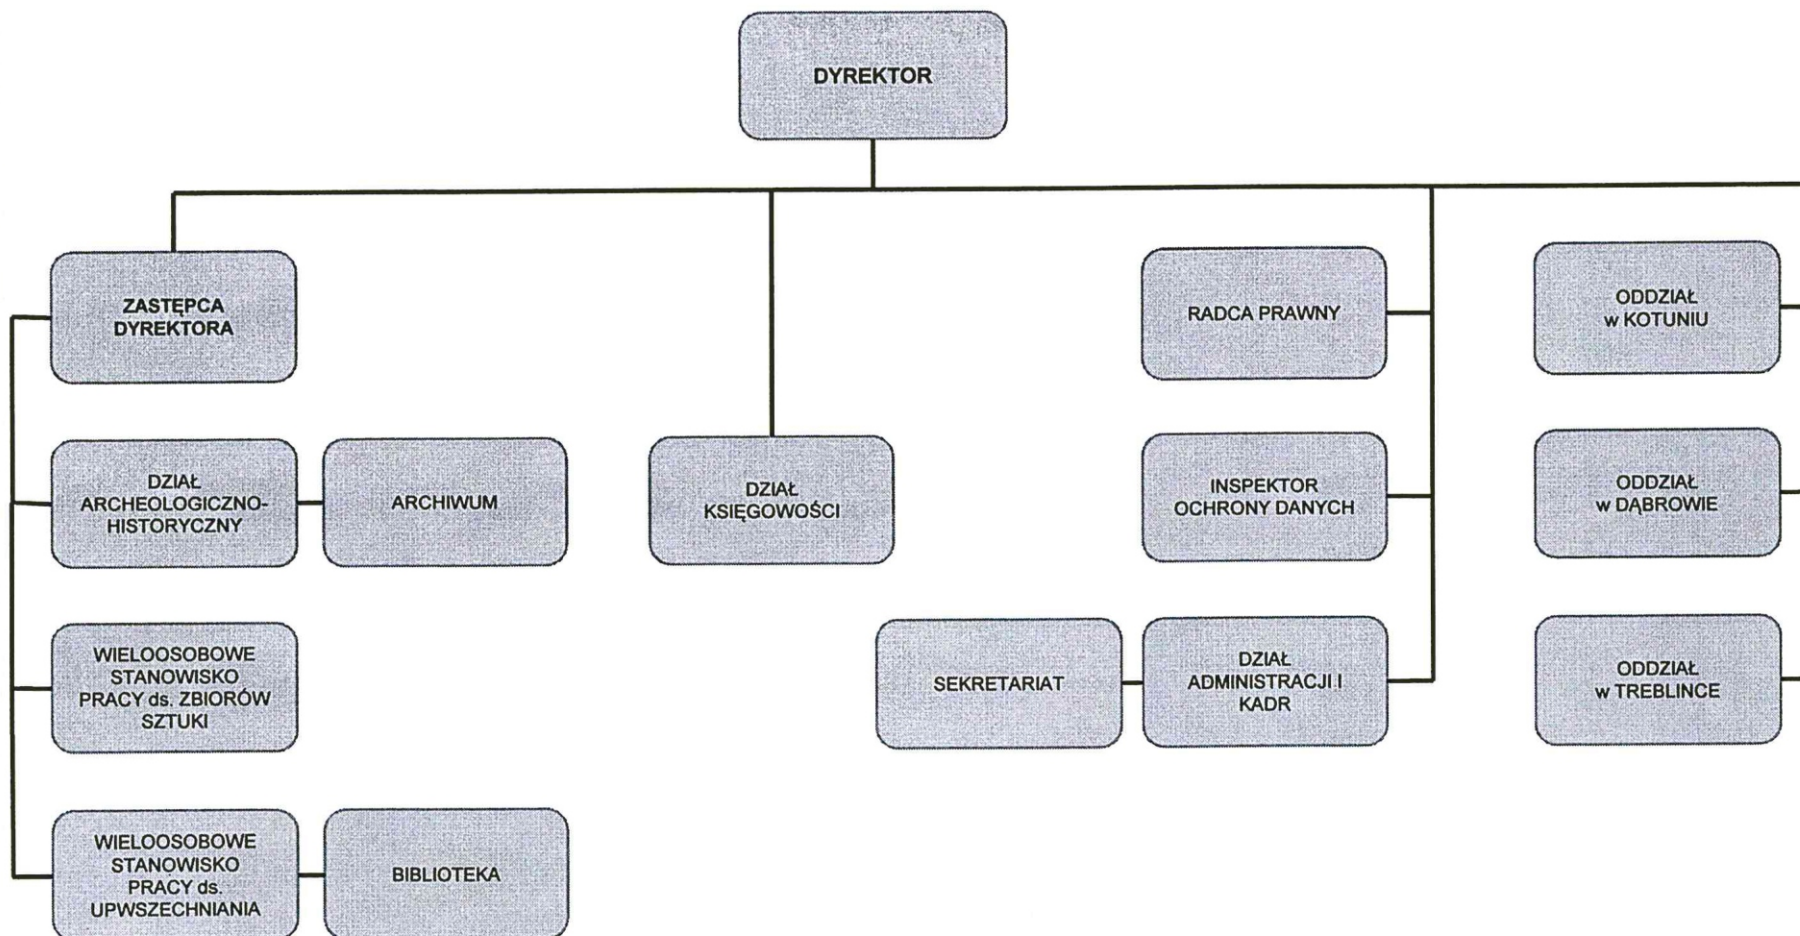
DYREKTOR

ZASTĘPCA DYREKTORA

DZIAŁ ARCHEOLOGICZNO-HISTORYCZNY

ARCHIWUM

WIELOOSOBOWE STANOWISKO PRACY ds. ZBIORÓW SZTUKI

WIELOOSOBOWE STANOWISKO PRACY ds. UPWSZECHNIANIA

BIBLIOTEKA

DZIAŁ KSIĘGOWOŚCI

RADCA PRAWNY

INSPEKTOR OCHRONY DANYCH

SEKRETARIAT

DZIAŁ ADMINISTRACJI I KADR

ODDZIAŁ w KOTUNIU

ODDZIAŁ w DĄBROWIE

ODDZIAŁ w TREBLINCE